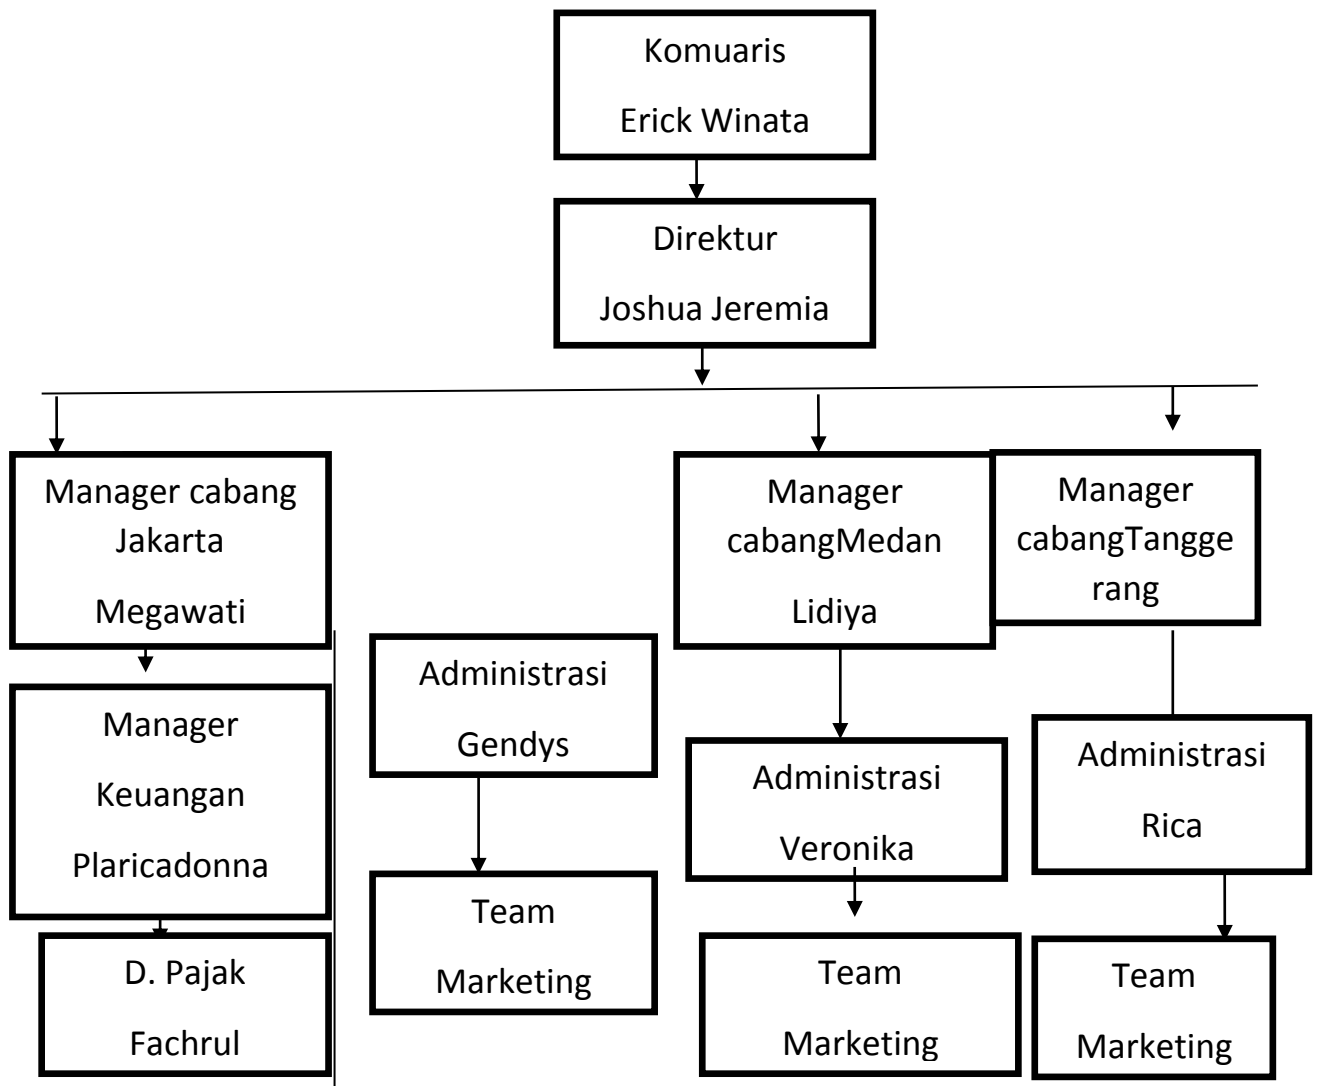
Komuaris

Erick Winata

Direktur

Joshua Jeremia

Manager cabang Jakarta

Megawati

Manager

Keuangan

Plaricadonna

D. Pajak

Fachrul

Administrasi

Gendys

Team

Marketing

Manager cabangMedan

Lidiya

Administrasi

Veronika

Team

Marketing

Manager cabangTanggerang

Administrasi

Rica

Team

Marketing